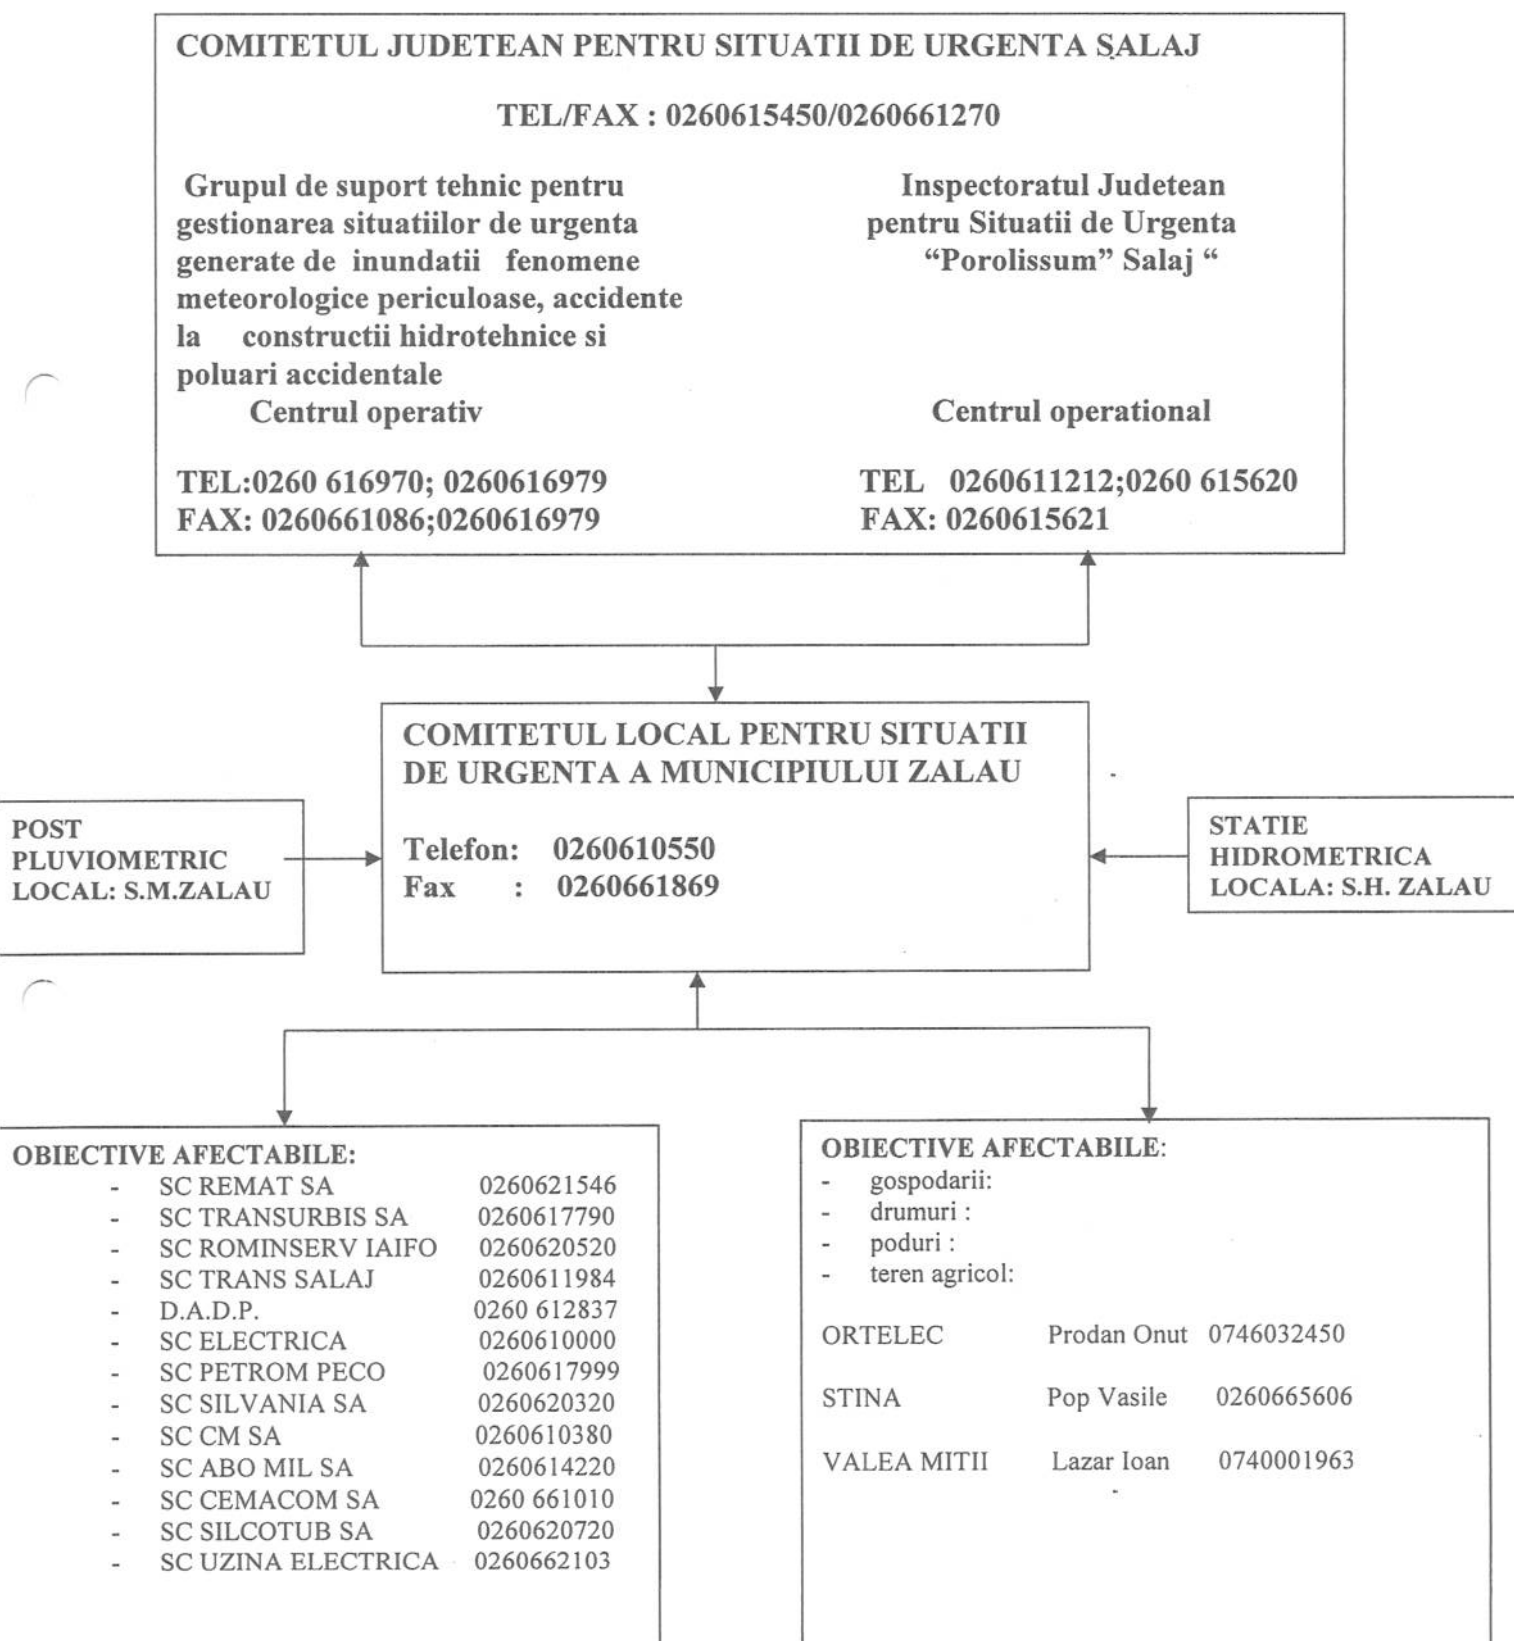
COMITETUL JUDETEAN PENTRU SITUATII DE URGENTA SALAJ

TEL/FAX : 0260615450/0260661270

Grupul de suport tehnic pentru gestionarea situatiilor de urgenta generate de inundatii fenomene meteorologice periculoase, accidente la constructii hidrotehnice si poluari accidentale

Centrul operativ

TEL:0260 616970; 0260616979
FAX: 0260661086;0260616979

Inspectoratul Judetean pentru Situatii de Urgenta "Porolissum" Salaj "

Centrul operational

TEL 0260611212;0260 615620
FAX: 0260615621

COMITETUL LOCAL PENTRU SITUATII DE URGENTA A MUNICIPIULUI ZALAU

Telefon: 0260610550
Fax : 0260661869

POST PLUVIOMETRIC LOCAL: S.M.ZALAU

STATIE HIDROMETRICA LOCALA: S.H. ZALAU

OBIECTIVE AFECTABILE:

| | | |
|---|---|---|
| - | SC REMAT SA | 0260621546 |
| - | SC TRANSURBIS SA | 0260617790 |
| - | SC ROMINSERV IAIFO | 0260620520 |
| - | SC TRANS SALAJ | 0260611984 |
| - | D.A.D.P. | 0260 612837 |
| - | SC ELECTRICA | 0260610000 |
| - | SC PETROM PECO | 0260617999 |
| - | SC SILVANIA SA | 0260620320 |
| - | SC CM SA | 0260610380 |
| - | SC ABO MIL SA | 0260614220 |
| - | SC CEMACOM SA | 0260 661010 |
| - | SC SILCOTUB SA | 0260620720 |
| - | SC UZINA ELECTRICA | 0260662103 |

OBIECTIVE AFECTABILE:
- gospodarii:
- drumuri :
- poduri :
- teren agricol:

| | | |
|---|---|---|
| ORTELEC | Prodan Onut | 0746032450 |
| STINA | Pop Vasile | 0260665606 |
| VALEA MITII | Lazar Ioan | 0740001963 |